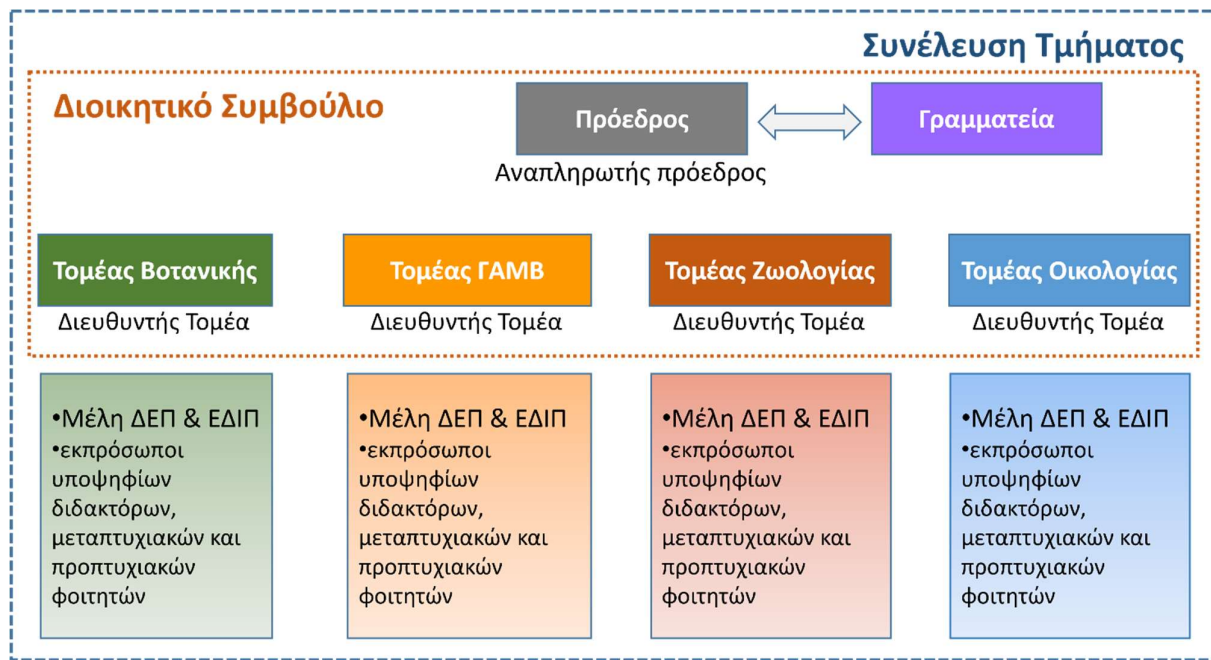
Συνέλευση Τμήματος

Διοικητικό Συμβούλιο

Πρόεδρος

Γραμματεία

Αναπληρωτής πρόεδρος

Τομέας Βοτανικής
Διευθυντής Τομέα

Τομέας ΓΑΜΒ
Διευθυντής Τομέα

Τομέας Ζωολογίας
Διευθυντής Τομέα

Τομέας Οικολογίας
Διευθυντής Τομέα

•Μέλη ΔΕΠ & ΕΔΙΠ
•εκπρόσωποι υποψηφίων διδακτόρων, μεταπτυχιακών και προπτυχιακών φοιτητών

•Μέλη ΔΕΠ & ΕΔΙΠ
•εκπρόσωποι υποψηφίων διδακτόρων, μεταπτυχιακών και προπτυχιακών φοιτητών

•Μέλη ΔΕΠ & ΕΔΙΠ
•εκπρόσωποι υποψηφίων διδακτόρων, μεταπτυχιακών και προπτυχιακών φοιτητών

•Μέλη ΔΕΠ & ΕΔΙΠ
•εκπρόσωποι υποψηφίων διδακτόρων, μεταπτυχιακών και προπτυχιακών φοιτητών